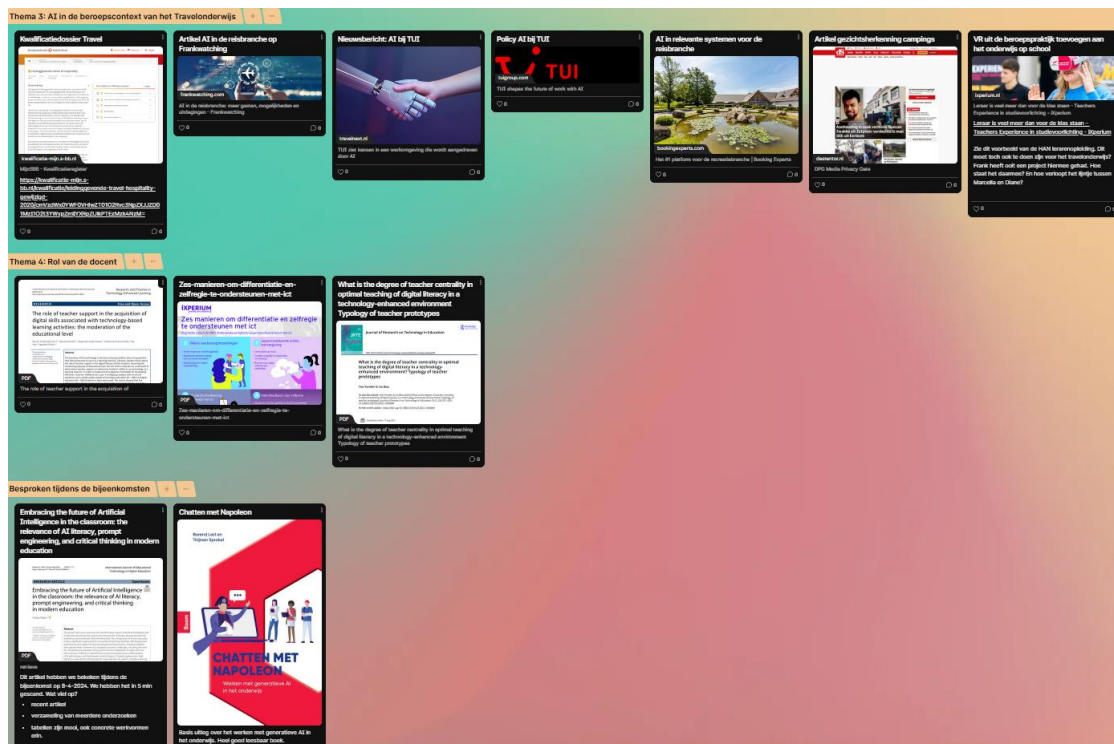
Thema 3: AI in de beroepscontext van het Travelonderwijs + –

Kwalificatiedossier Travel

kwalificatie-mbo.s-bb.nl

Mijn SBB - Kwalificatiedossier

https://kwalificatie-mbo.s-bb.nl/kwalificatie/leidinggevende-travel-hospitality-gewijzigd-2020/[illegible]

0 0

Artikel AI in de reisbranche op Frankwatching

frankwatching.com

AI in de reisbranche: meer gemak, mogelijkheden en uitdagingen - Frankwatching

0 0

Nieuwsbericht: AI bij TUI

travelnext.nl

TUI ziet kansen in een werkomgeving die wordt aangedreven door AI

0 0

Policy AI bij TUI

tuigroup.com

TUI

TUI shapes the future of work with AI

0 0

AI in relevante systemen voor de reisbranche

bookingexperts.com

Het #1 platform voor de recreatiebranche | Booking Experts

0 0

Artikel gezichtsherkenning campings

destentor.nl

DPG Media Privacy Gate

0 0

VR uit de beroepspraktijk toevoegen aan het onderwijs op school

ixperium.nl

Leraar is veel meer dan voor de klas staan - Teachers Experience in studievoorlichting - iXperium

Leraar is veel meer dan voor de klas staan - Teachers Experience in studievoorlichting - iXperium

Zie dit voorbeeld van de HAN lerarenopleiding. Dit moet toch ook te doen zijn voor het travelonderwijs? Frank heeft ooit een project hiermee gehad. Hoe staat het daarmee? En hoe verloopt het lijntje tussen Marcella en Diane?

0 0

Thema 4: Rol van de docent + –

The role of teacher support in the acquisition of digital skills associated with technology-based learning activities: the moderation of the educational level

PDF

The role of teacher support in the acquisition of

0 0

Zes-manieren-om-differentiatie-en-zelfregie-te-ondersteunen-met-ict

IXPERIUM

Zes manieren om differentiatie en zelfregie te ondersteunen met ict

PDF

Zes-manieren-om-differentiatie-en-zelfregie-te-ondersteunen-met-ict

0 0

What is the degree of teacher centrality in optimal teaching of digital literacy in a technology-enhanced environment Typology of teacher prototypes

Journal of Research on Technology in Education

What is the degree of teacher centrality in optimal teaching of digital literacy in a technology-enhanced environment? Typology of teacher prototypes

PDF

What is the degree of teacher centrality in optimal teaching of digital literacy in a technology-enhanced environment Typology of teacher prototypes

0 0

Besproken tijdens de bijeenkomsten + –

Embracing the future of Artificial Intelligence in the classroom: the relevance of AI literacy, prompt engineering, and critical thinking in modern education

Embracing the future of Artificial Intelligence in the classroom: the relevance of AI literacy, prompt engineering, and critical thinking in modern education

PDF

Dit artikel hebben we bekeken tijdens de bijeenkomst op 9-4-2024. We hebben het in 5 min gescand. Wat viel op?

• recent artikel
• verzameling van meerdere onderzoeken
• tabellen zijn mooi, ook concrete werkvormen erin.

Chatten met Napoleon

Roeland Leut en Thijmen Sprakel

CHATTEN MET NAPOLEON

Werken met generatieve AI in het onderwijs

Basis uitleg over het werken met generatieve AI in het onderwijs. Heel goed leesbaar boek.